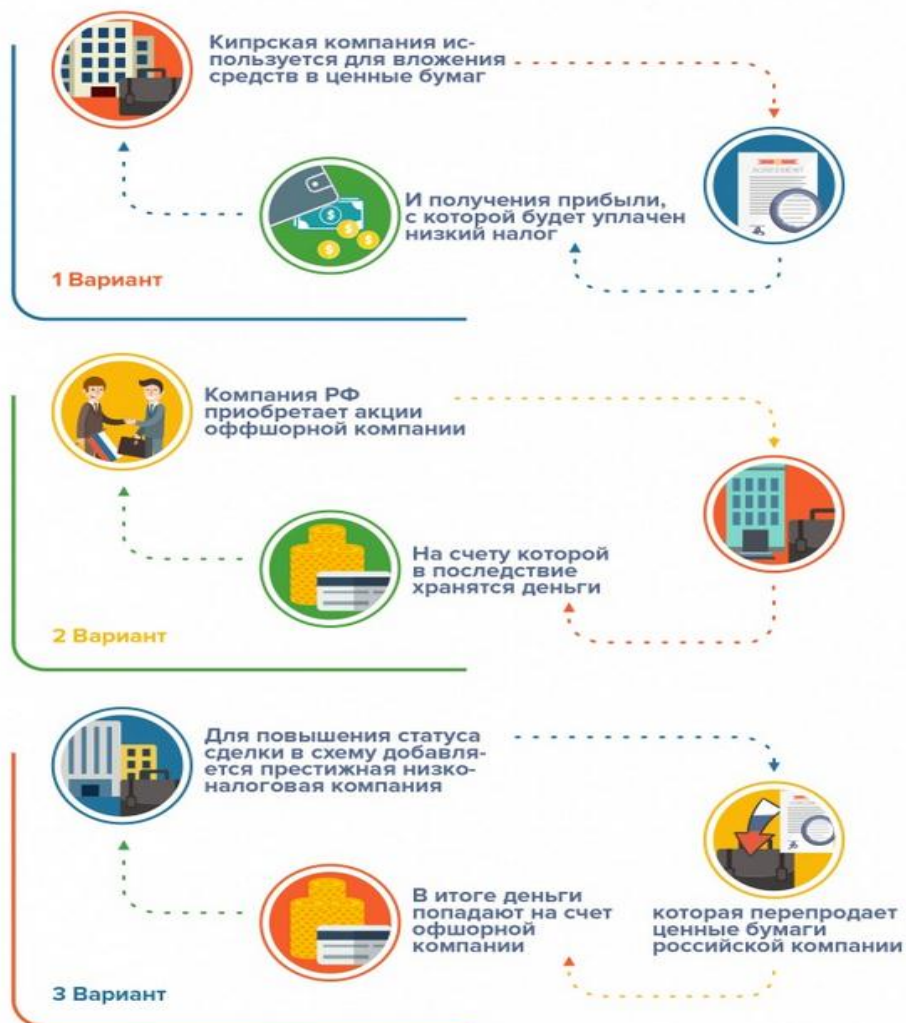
Кипрская компания используется для вложения средств в ценные бумаг

И получения прибыли, с которой будет уплачен низкий налог

1 Вариант

Компания РФ приобретает акции оффшорной компании

На счету которой в последствие хранятся деньги

2 Вариант

Для повышения статуса сделки в схему добавляется престижная низконалоговая компания

которая перепродает ценные бумаги российской компании

В итоге деньги попадают на счет оффшорной компании

3 Вариант